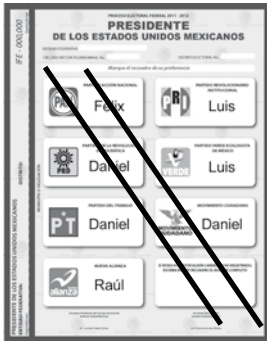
IFE - 000,000

PROCESO ELECTORAL FEDERAL 2011 - 2012

PRESIDENTE
DE LOS ESTADOS UNIDOS MEXICANOS

ENTIDAD FEDERATIVA:
DISTRITO ELECTORAL:

Marque el recuadro de su preferencia

PAN
PARTIDO ACCIÓN NACIONAL
Félix

PRI
PARTIDO REVOLUCIONARIO INSTITUCIONAL
Luis

PRD
PARTIDO DE LA REVOLUCIÓN DEMOCRÁTICA
Daniel

VERDE
PARTIDO VERDE ECOLOGISTA DE MÉXICO
Luis

PT
PARTIDO DEL TRABAJO
Daniel

MOVIMIENTO CIUDADANO
MOVIMIENTO CIUDADANO
Daniel

alianza
NUEVA ALIANZA
Raúl

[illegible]

PRESIDENTE DE LOS ESTADOS UNIDOS MEXICANOS
ENTIDAD FEDERATIVA:
DISTRITO: